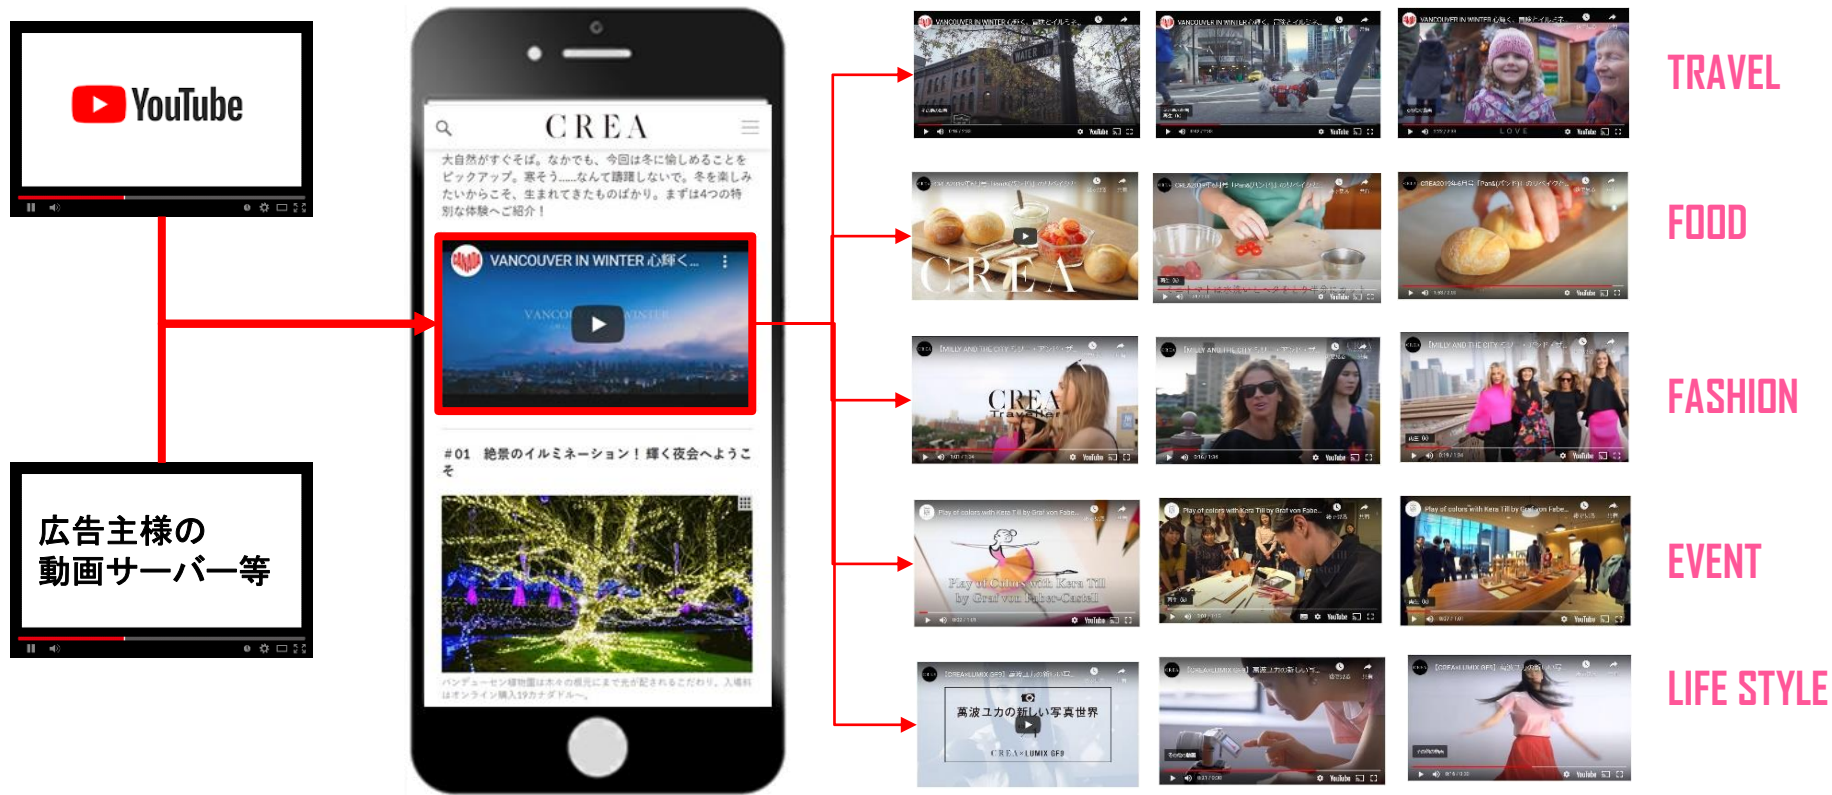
YouTube

広告主様の
動画サーバー等

CREA

大自然がすぐそば。なかでも、今回は冬に愉しめることをピックアップ。寒そう……なんて躊躇しないで。冬を楽しみたいからこそ、生まれてきたものばかり。まずは4つの特別な体験へご紹介！

VANCOUVER IN WINTER 心輝く…

#01 絶景のイルミネーション！輝く夜会へようこそ

TRAVEL

FOOD

FASHION

EVENT

LIFE STYLE

Play of Colors with Kera Till by Graf von Faber-Castell

萬波ユカの新しい写真世界

CREA × LUMIX GF9